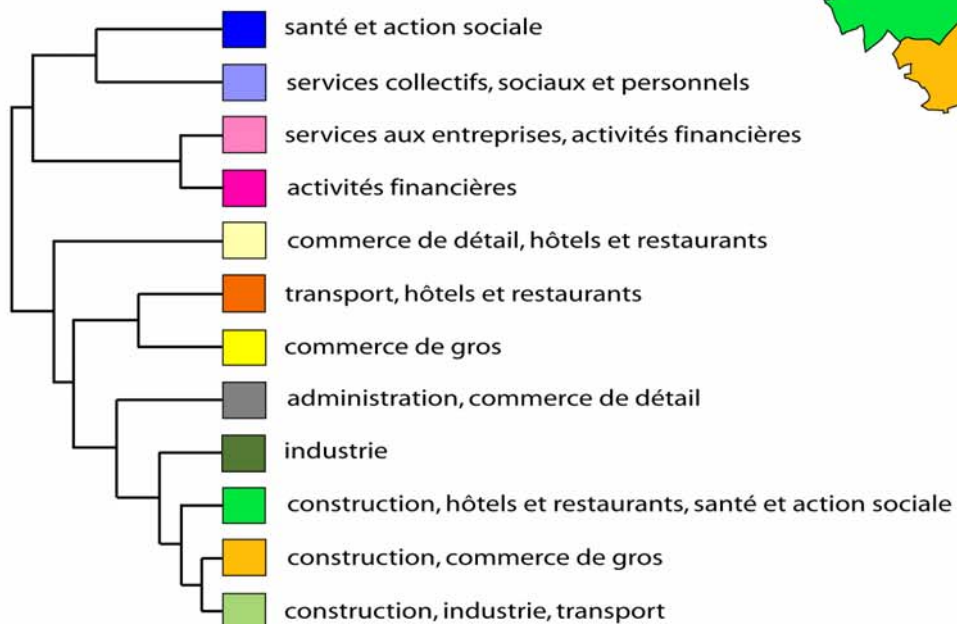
santé et action sociale
services collectifs, sociaux et personnels
services aux entreprises, activités financières
activités financières
commerce de détail, hôtels et restaurants
transport, hôtels et restaurants
commerce de gros
administration, commerce de détail
industrie
construction, hôtels et restaurants, santé et action sociale
construction, commerce de gros
construction, industrie, transport